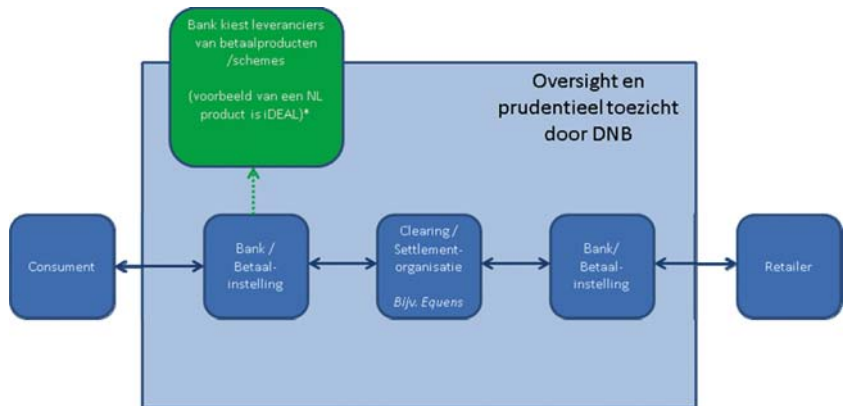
Bank kiest leveranciers van betaalproducten /schemes

(voorbeeld van een NL product is iDEAL)*

Oversight en prudentieel toezicht door DNB

Consument

Bank / Betaal-instelling

Clearing / Settlement-organisatie

Bijv. Equens

Bank/ Betaal-instelling

Retailer